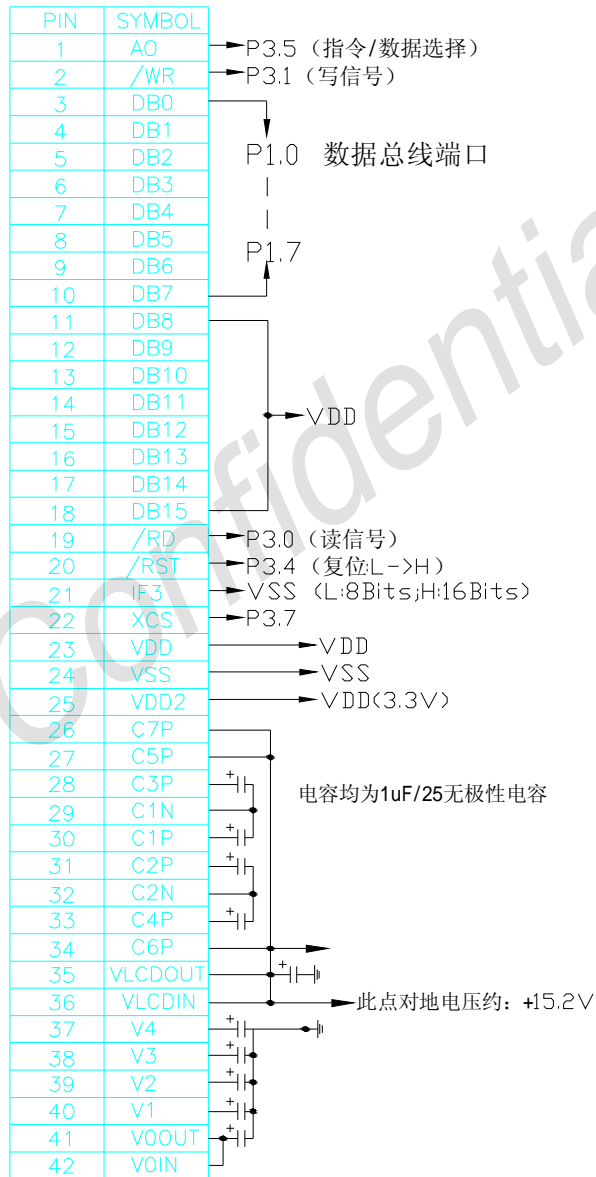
| PIN | SYMBOL |
|---|---|
| 1 | A0 |
| 2 | /WR |
| 3 | DB0 |
| 4 | DB1 |
| 5 | DB2 |
| 6 | DB3 |
| 7 | DB4 |
| 8 | DB5 |
| 9 | DB6 |
| 10 | DB7 |
| 11 | DB8 |
| 12 | DB9 |
| 13 | DB10 |
| 14 | DB11 |
| 15 | DB12 |
| 16 | DB13 |
| 17 | DB14 |
| 18 | DB15 |
| 19 | /RD |
| 20 | /RST |
| 21 | IF3 |
| 22 | XCS |
| 23 | VDD |
| 24 | VSS |
| 25 | VDD2 |
| 26 | C7P |
| 27 | C5P |
| 28 | C3P |
| 29 | C1N |
| 30 | C1P |
| 31 | C2P |
| 32 | C2N |
| 33 | C4P |
| 34 | C6P |
| 35 | VLCDOUT |
| 36 | VLCDIN |
| 37 | V4 |
| 38 | V3 |
| 39 | V2 |
| 40 | V1 |
| 41 | V0OUT |
| 42 | V0IN |

P3.5（指令/数据选择）
P3.1（写信号）
P1.0 数据总线端口
P1.7
VDD
P3.0（读信号）
P3.4（复位:L->H）
VSS（L:8Bits;H:16Bits）
P3.7
VDD
VSS
VDD(3.3V)
电容均为1uF/25无极性电容
此点对地电压约：+15.2V
Confidential